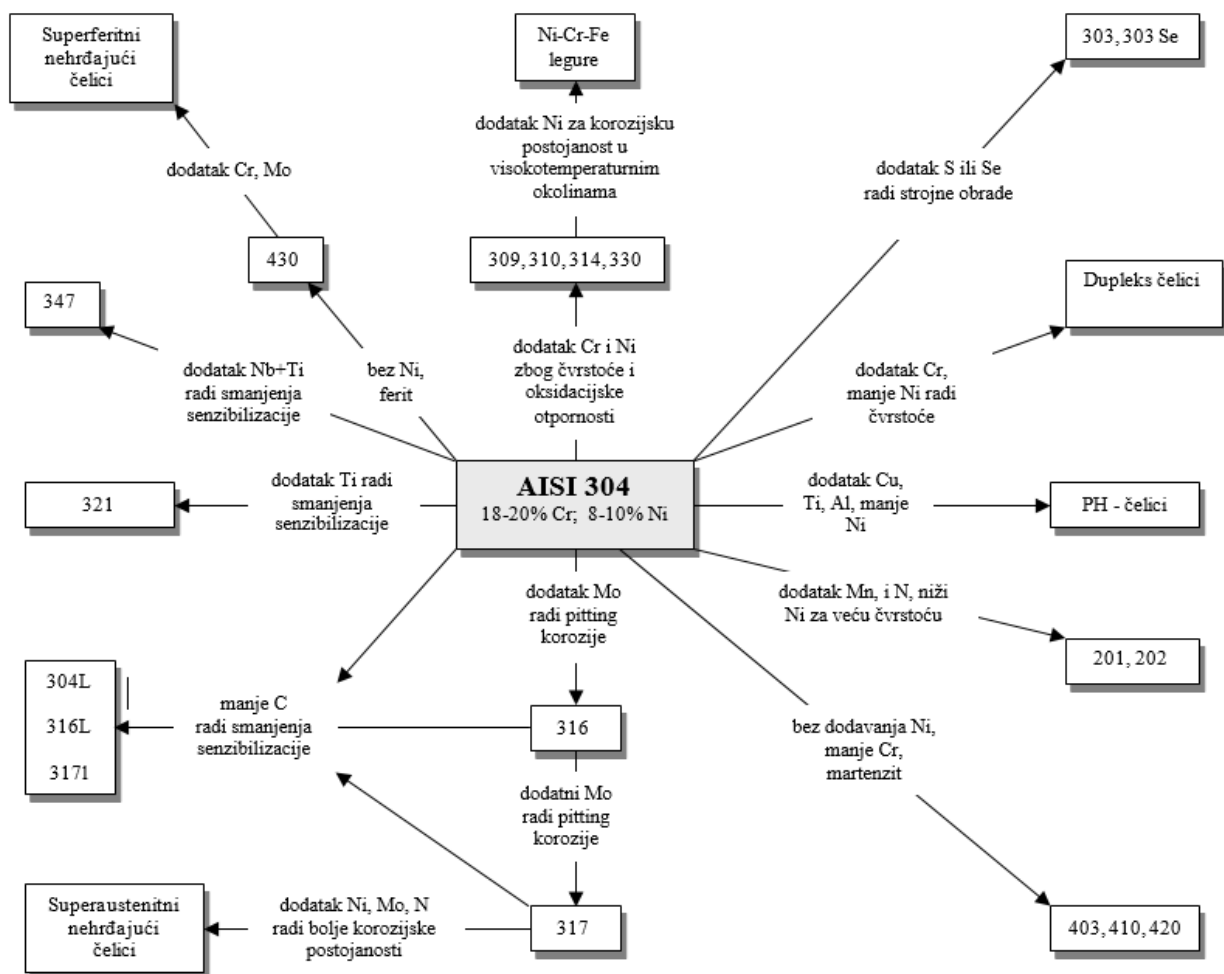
Superferitni nehrđajući čelici

dodatak Cr, Mo

430

Ni-Cr-Fe legure

dodatak Ni za korozijsku postojanost u visokotemperaturnim okolinama

309, 310, 314, 330

303, 303 Se

dodatak S ili Se radi strojne obrade

347

dodatak Nb+Ti radi smanjenja senzibilizacije

bez Ni, ferit

dodatak Cr i Ni zbog čvrstoće i oksidacijske otpornosti

Dupleks čelici

dodatak Cr, manje Ni radi čvrstoće

321

dodatak Ti radi smanjenja senzibilizacije

AISI 304
18-20% Cr; 8-10% Ni

dodatak Cu, Ti, Al, manje Ni

PH - čelici

dodatak Mo radi pitting korozije

dodatak Mn, i N, niži Ni za veću čvrstoću

201, 202

304L
316L
3171

manje C radi smanjenja senzibilizacije

316

bez dodavanja Ni, manje Cr, martenzit

dodatni Mo radi pitting korozije

Superaustenitni nehrđajući čelici

dodatak Ni, Mo, N radi bolje korozijske postojanosti

317

403, 410, 420